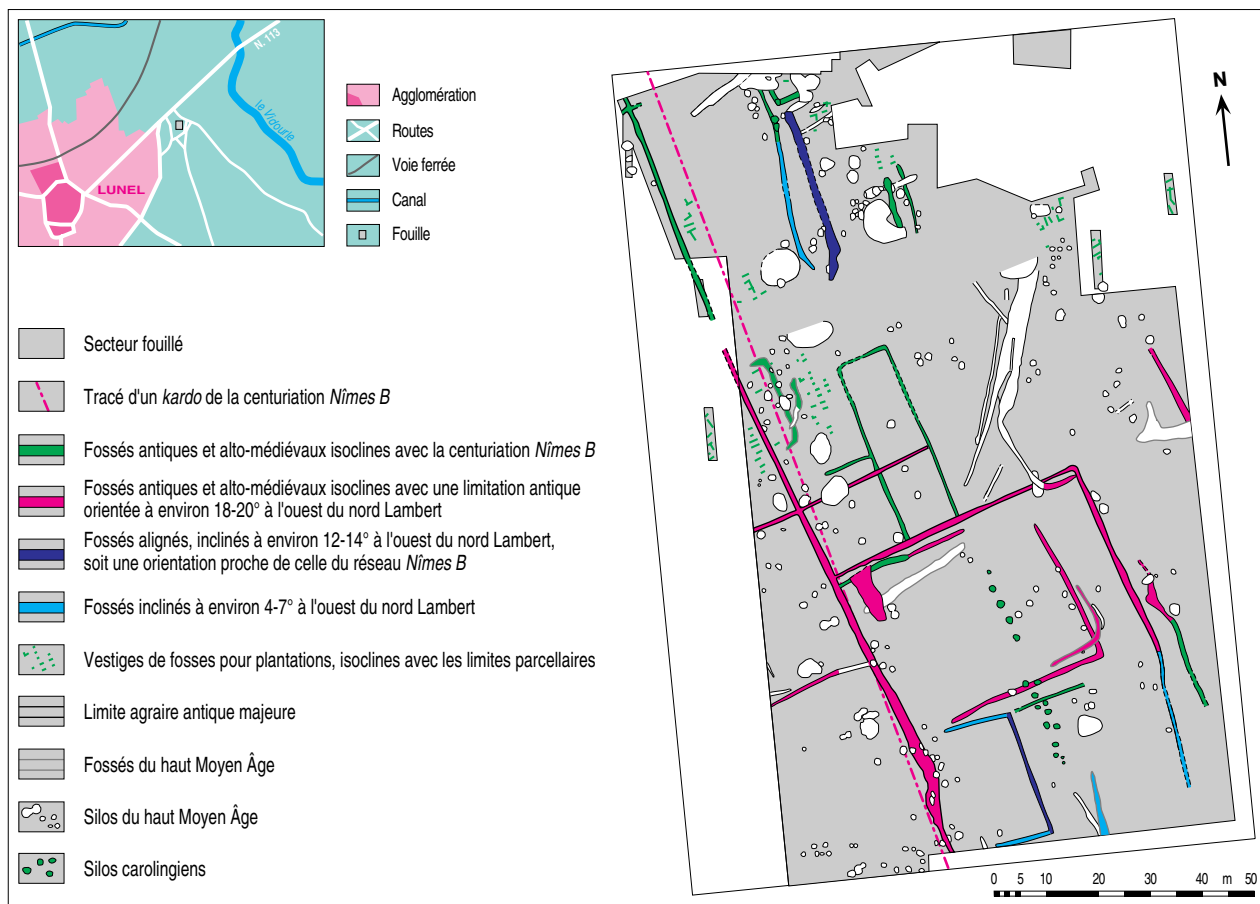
N. 113

le Vidourle

LUNEL

Agglomération

Routes

Voie ferrée

Canal

Fouille

N

Secteur fouillé

Tracé d'un *kardo* de la centuriation *Nîmes B*

Fossés antiques et alto-médiévaux isoclines avec la centuriation *Nîmes B*

Fossés antiques et alto-médiévaux isoclines avec une limitation antique orientée à environ 18-20° à l'ouest du nord Lambert

Fossés alignés, inclinés à environ 12-14° à l'ouest du nord Lambert, soit une orientation proche de celle du réseau *Nîmes B*

Fossés inclinés à environ 4-7° à l'ouest du nord Lambert

Vestiges de fosses pour plantations, isoclines avec les limites parcellaires

Limite agraire antique majeure

Fossés du haut Moyen Âge

Silos du haut Moyen Âge

Silos carolingiens

0 5 10 20 30 40 m 50